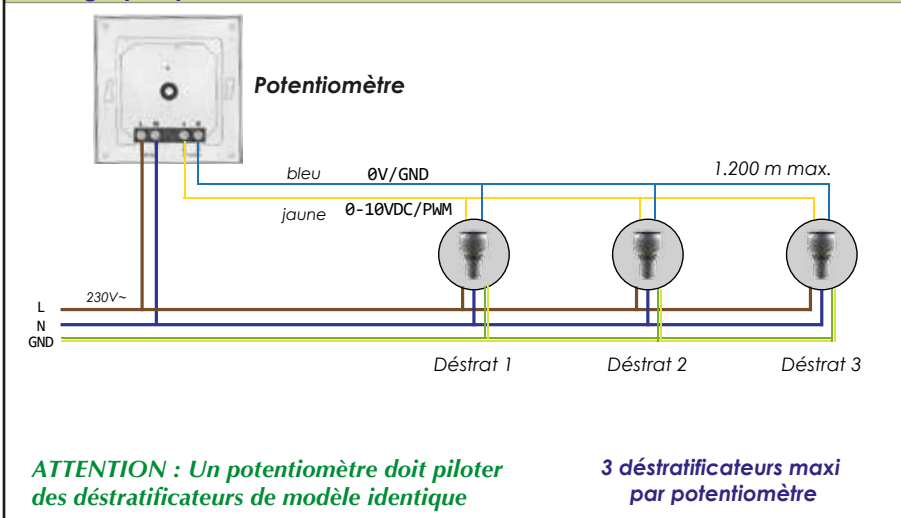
Potentiomètre

bleu 0V/GND

1.200 m max.

jaune 0-10VDC/PWM

L
N
GND

230V~

Déstrat 1 Déstrat 2 Déstrat 3

ATTENTION : Un potentiomètre doit piloter des déstratificateurs de modèle identique

3 déstratificateurs maxi par potentiomètre